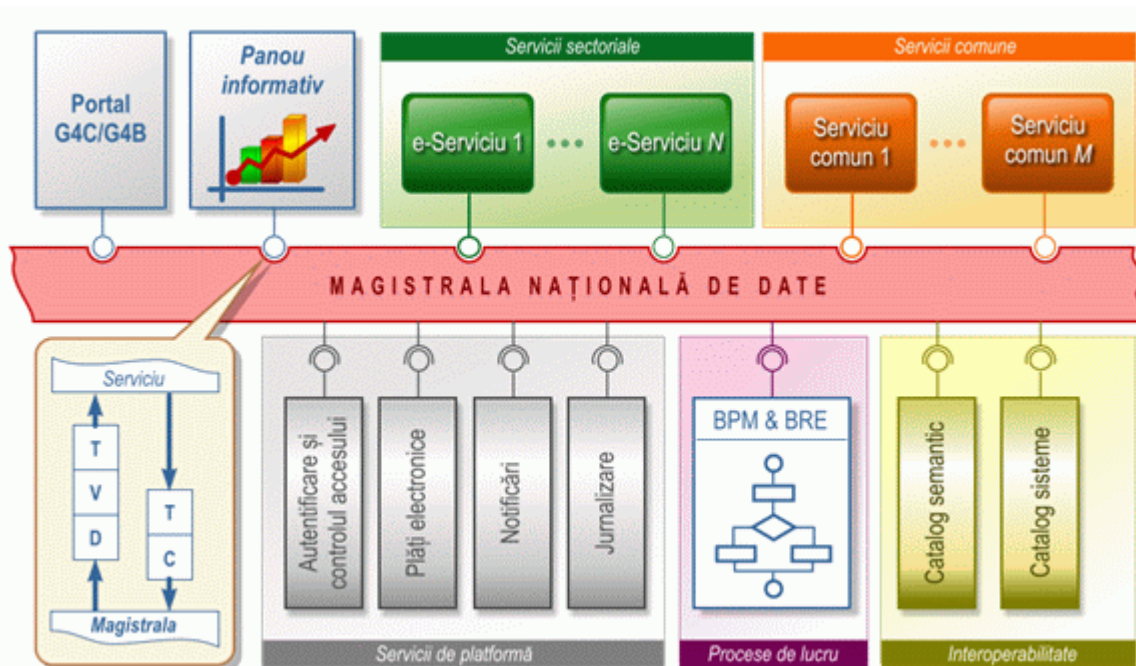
Portal G4C/G4B

Panou informativ

Servicii sectoriale

e-Serviciu 1 ••• e-Serviciu $N$

Servicii comune

Serviciu comun 1 ••• Serviciu comun $M$

MAGISTRALA NAȚIONALĂ DE DATE

Serviciu

T
V
D

T
C

Magistrala

Autentificare și controlul accesului

Plăți electronice

Notificări

Jurnalizare

Servicii de platformă

BPM & BRE

Procese de lucru

Catalog semantic

Catalog sisteme

Interoperabilitate